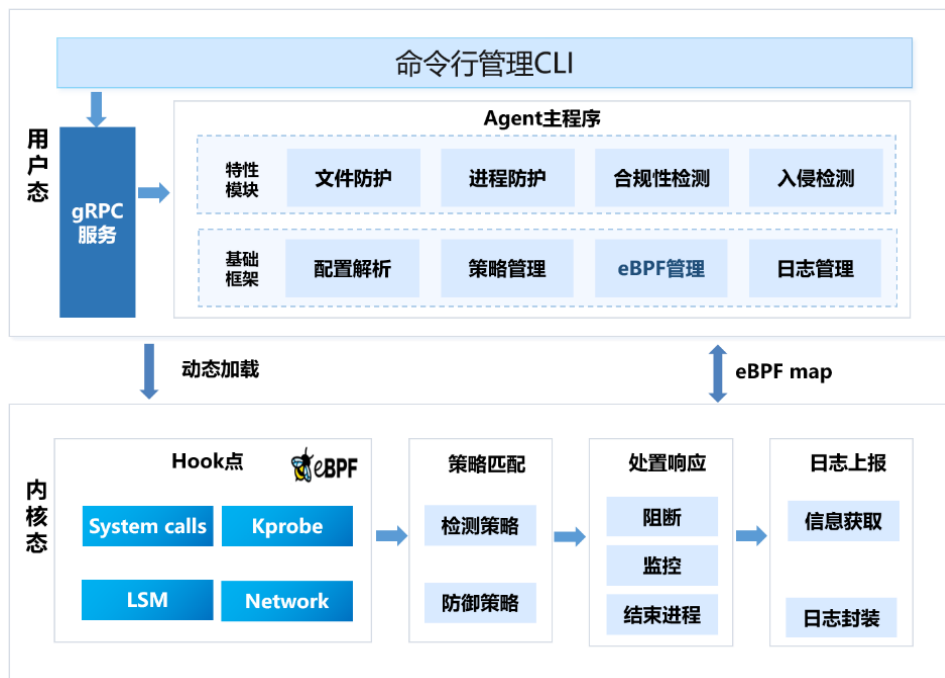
命令行管理CLI

用户态

gRPC服务

Agent主程序

特性模块

文件防护

进程防护

合规性检测

入侵检测

基础框架

配置解析

策略管理

eBPF管理

日志管理

动态加载

eBPF map

内核态

Hook点

eBPF

System calls

Kprobe

LSM

Network

策略匹配

检测策略

防御策略

处置响应

阻断

监控

结束进程

日志上报

信息获取

日志封装